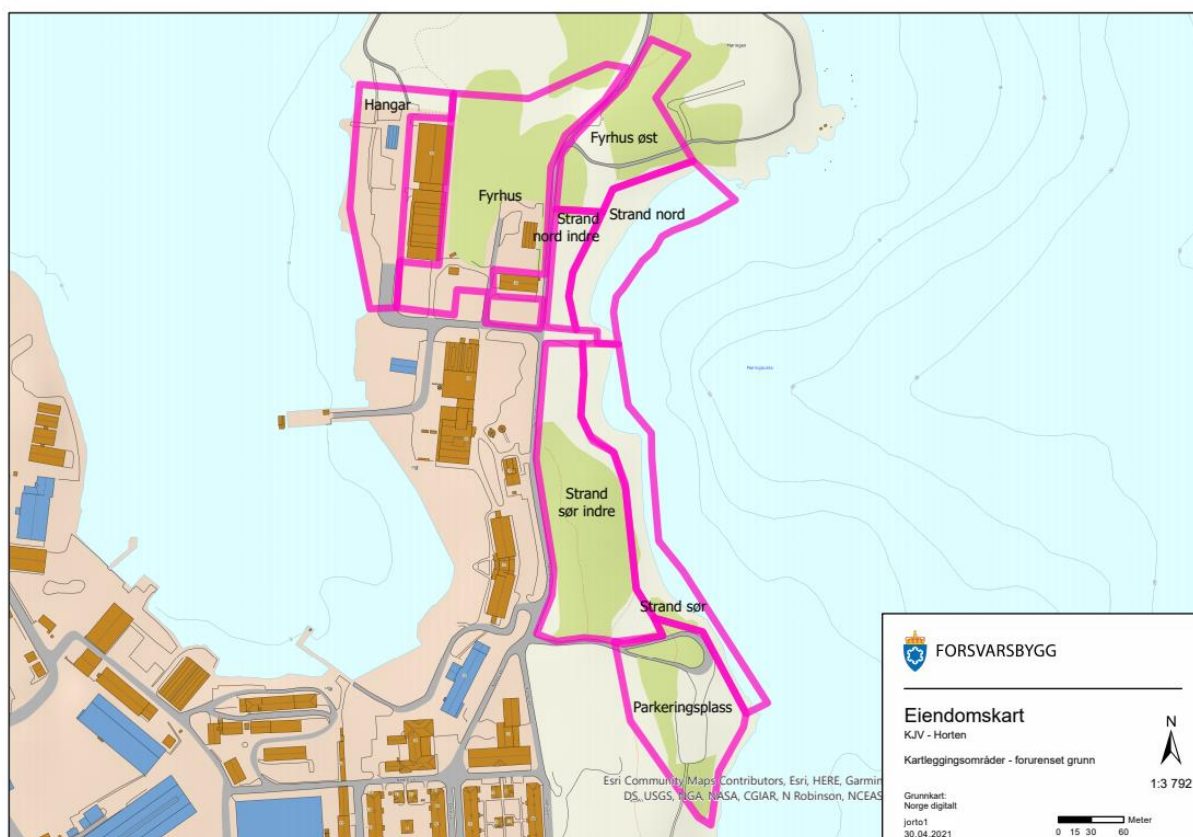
Hangar

Fyrhus øst

Fyrhus

Strand nord indre

Strand nord

Strand sør indre

Strand sør

Parkeringsplass

Esri Community Maps Contributors, Esri, HERE, Garmin, DS, USGS, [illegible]GA, NASA, CGIAR, N Robinson, NCEAS

FORSVARSBYGG

Eiendomskart
KJV - Horten

Kartleggingsområder - forurenset grunn

N

1:3 792

Grunnkart:
Norge digitalt

jorto1
30.04.2021

Meter
0 15 30 60